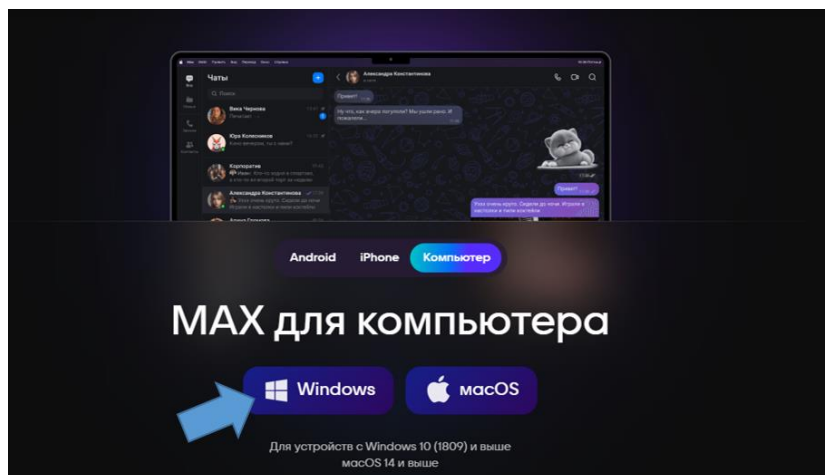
Чаты

Поиск

Вика Черкова
Печатает...

Юра Колесников
Кино вечером, ты с нами?

Корпоратив

Александра Константинова

Александра Константинова

Привет!

Ну что, как вчера погуляли? Мы ушли рано. Я не проснулась.

Привет!

Android iPhone Компьютер

MAX для компьютера

Windows macOS

Для устройств с Windows 10 (1809) и выше
macOS 14 и выше